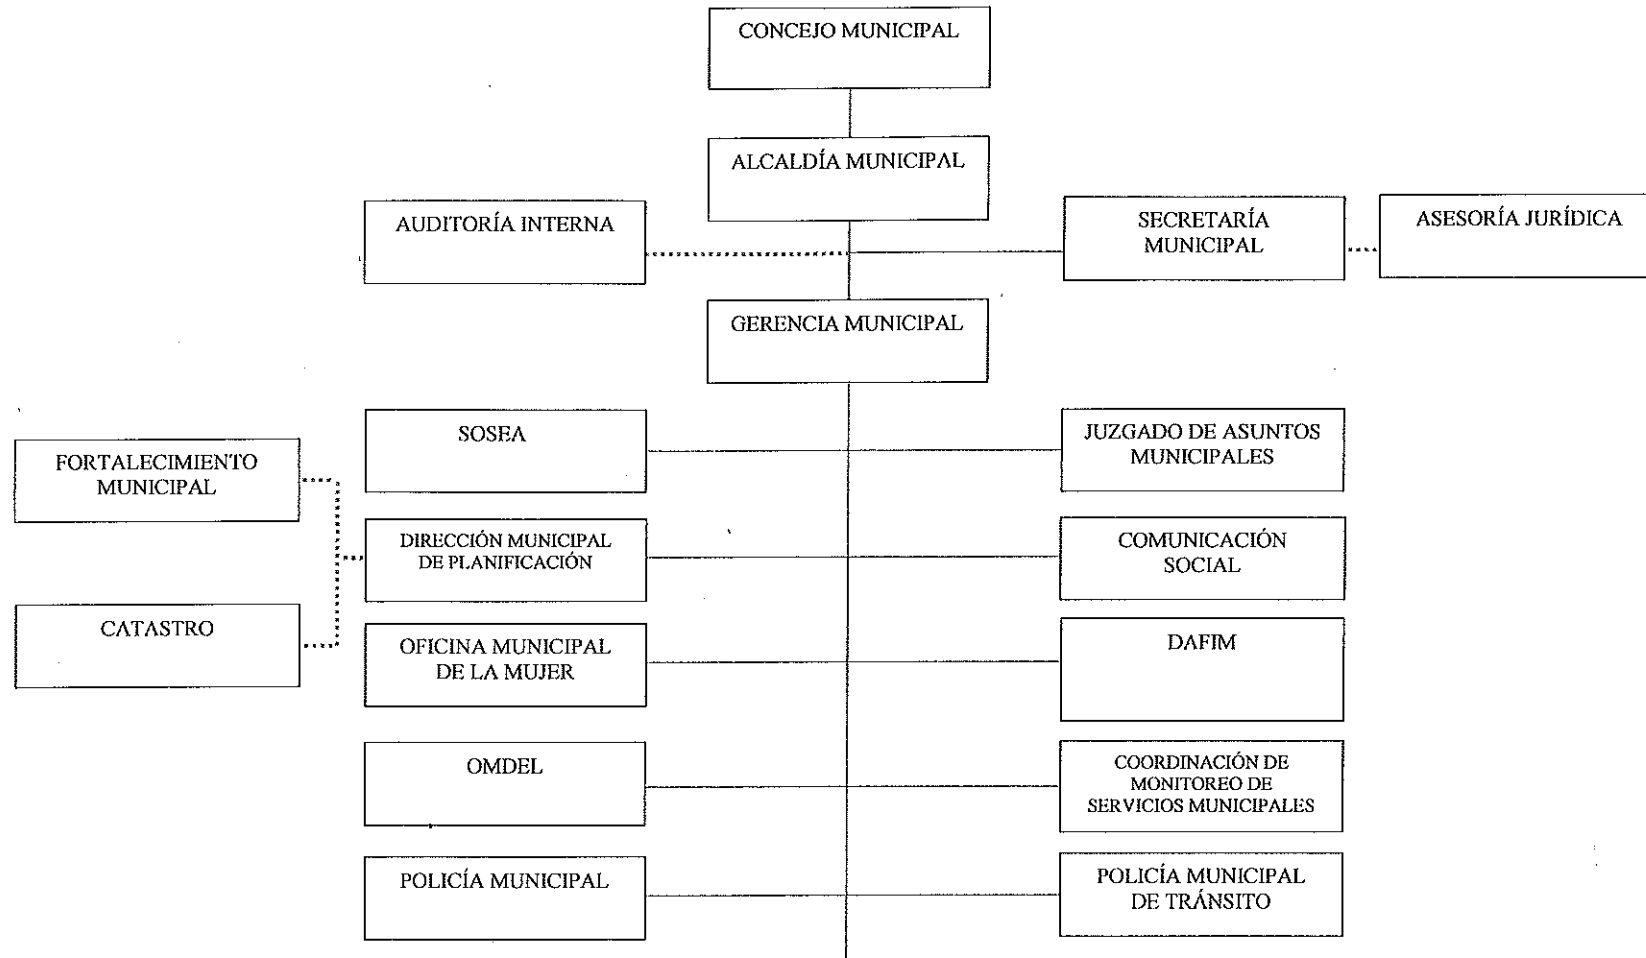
CONCEJO MUNICIPAL

ALCALDÍA MUNICIPAL

AUDITORÍA INTERNA

SECRETARÍA MUNICIPAL

ASESORÍA JURÍDICA

GERENCIA MUNICIPAL

FORTALECIMIENTO MUNICIPAL

CATASTRO

SOSEA

DIRECCIÓN MUNICIPAL DE PLANIFICACIÓN

OFICINA MUNICIPAL DE LA MUJER

OMDEL

POLICÍA MUNICIPAL

JUZGADO DE ASUNTOS MUNICIPALES

COMUNICACIÓN SOCIAL

DAFIM

COORDINACIÓN DE MONITOREO DE SERVICIOS MUNICIPALES

POLICÍA MUNICIPAL DE TRÁNSITO